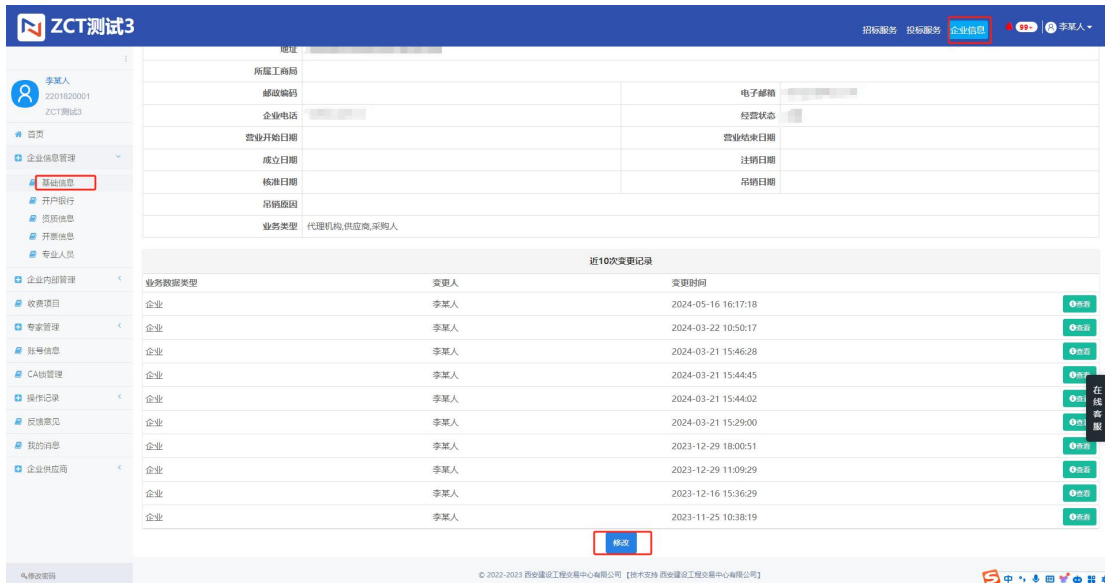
ZCT测试3

招标服务 投标服务 企业信息 99+ 李某人

李某人
2201820001
ZCT测试3

首页
企业信息管理
基础信息
开户银行
资质信息
开票信息
专业人员
企业内部管理
收费项目
专家管理
账号信息
CA锁管理
操作记录
反馈意见
我的消息
企业供应商

修改密码

| 地址 | | | |
|---|---|---|---|
| 所属工商局 | | | |
| 邮政编码 | | 电子邮箱 | |
| 企业电话 | | 经营状态 | |
| 营业开始日期 | | 营业结束日期 | |
| 成立日期 | | 注销日期 | |
| 核准日期 | | 吊销日期 | |
| 吊销原因 | | | |
| 业务类型 | 代理机构,供应商,采购人 | | |

近10次变更记录

| 业务数据类型 | 变更人 | 变更时间 | |
|---|---|---|---|
| 企业 | 李某人 | 2024-05-16 16:17:18 | 查看 |
| 企业 | 李某人 | 2024-03-22 10:50:17 | 查看 |
| 企业 | 李某人 | 2024-03-21 15:46:28 | 查看 |
| 企业 | 李某人 | 2024-03-21 15:44:45 | 查看 |
| 企业 | 李某人 | 2024-03-21 15:44:02 | 查看 |
| 企业 | 李某人 | 2024-03-21 15:29:00 | 查看 |
| 企业 | 李某人 | 2023-12-29 18:00:51 | 查看 |
| 企业 | 李某人 | 2023-12-29 11:09:29 | 查看 |
| 企业 | 李某人 | 2023-12-16 15:36:29 | 查看 |
| 企业 | 李某人 | 2023-11-25 10:38:19 | 查看 |

修改

在线客服

© 2022-2023 西安建设工程交易中心有限公司 【技术支持 西安建设工程交易中心有限公司】

中